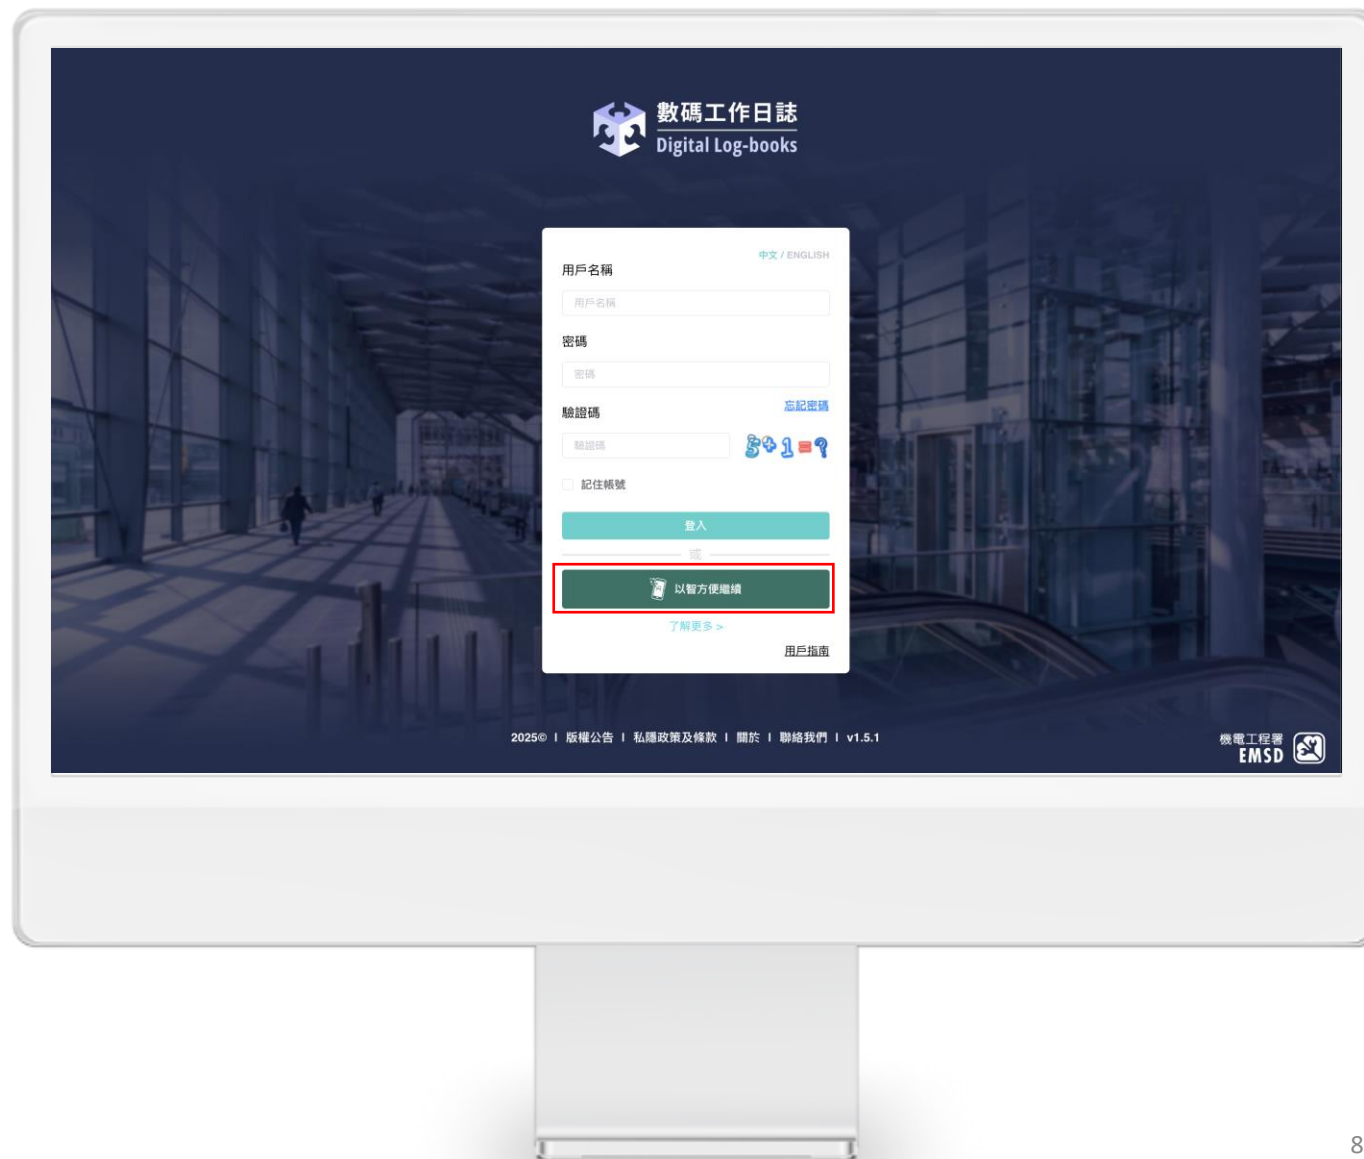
數碼工作日誌
Digital Log-books

中文 / ENGLISH

用戶名稱

用戶名稱

密碼

密碼

驗證碼

忘記密碼

驗證碼

5+1=?

記住帳號

登入

或

以智方便繼續

了解更多 >

用戶指南

2025© | 版權公告 | 私隱政策及條款 | 關於 | 聯絡我們 | v1.5.1

機電工程署
EMSD

8